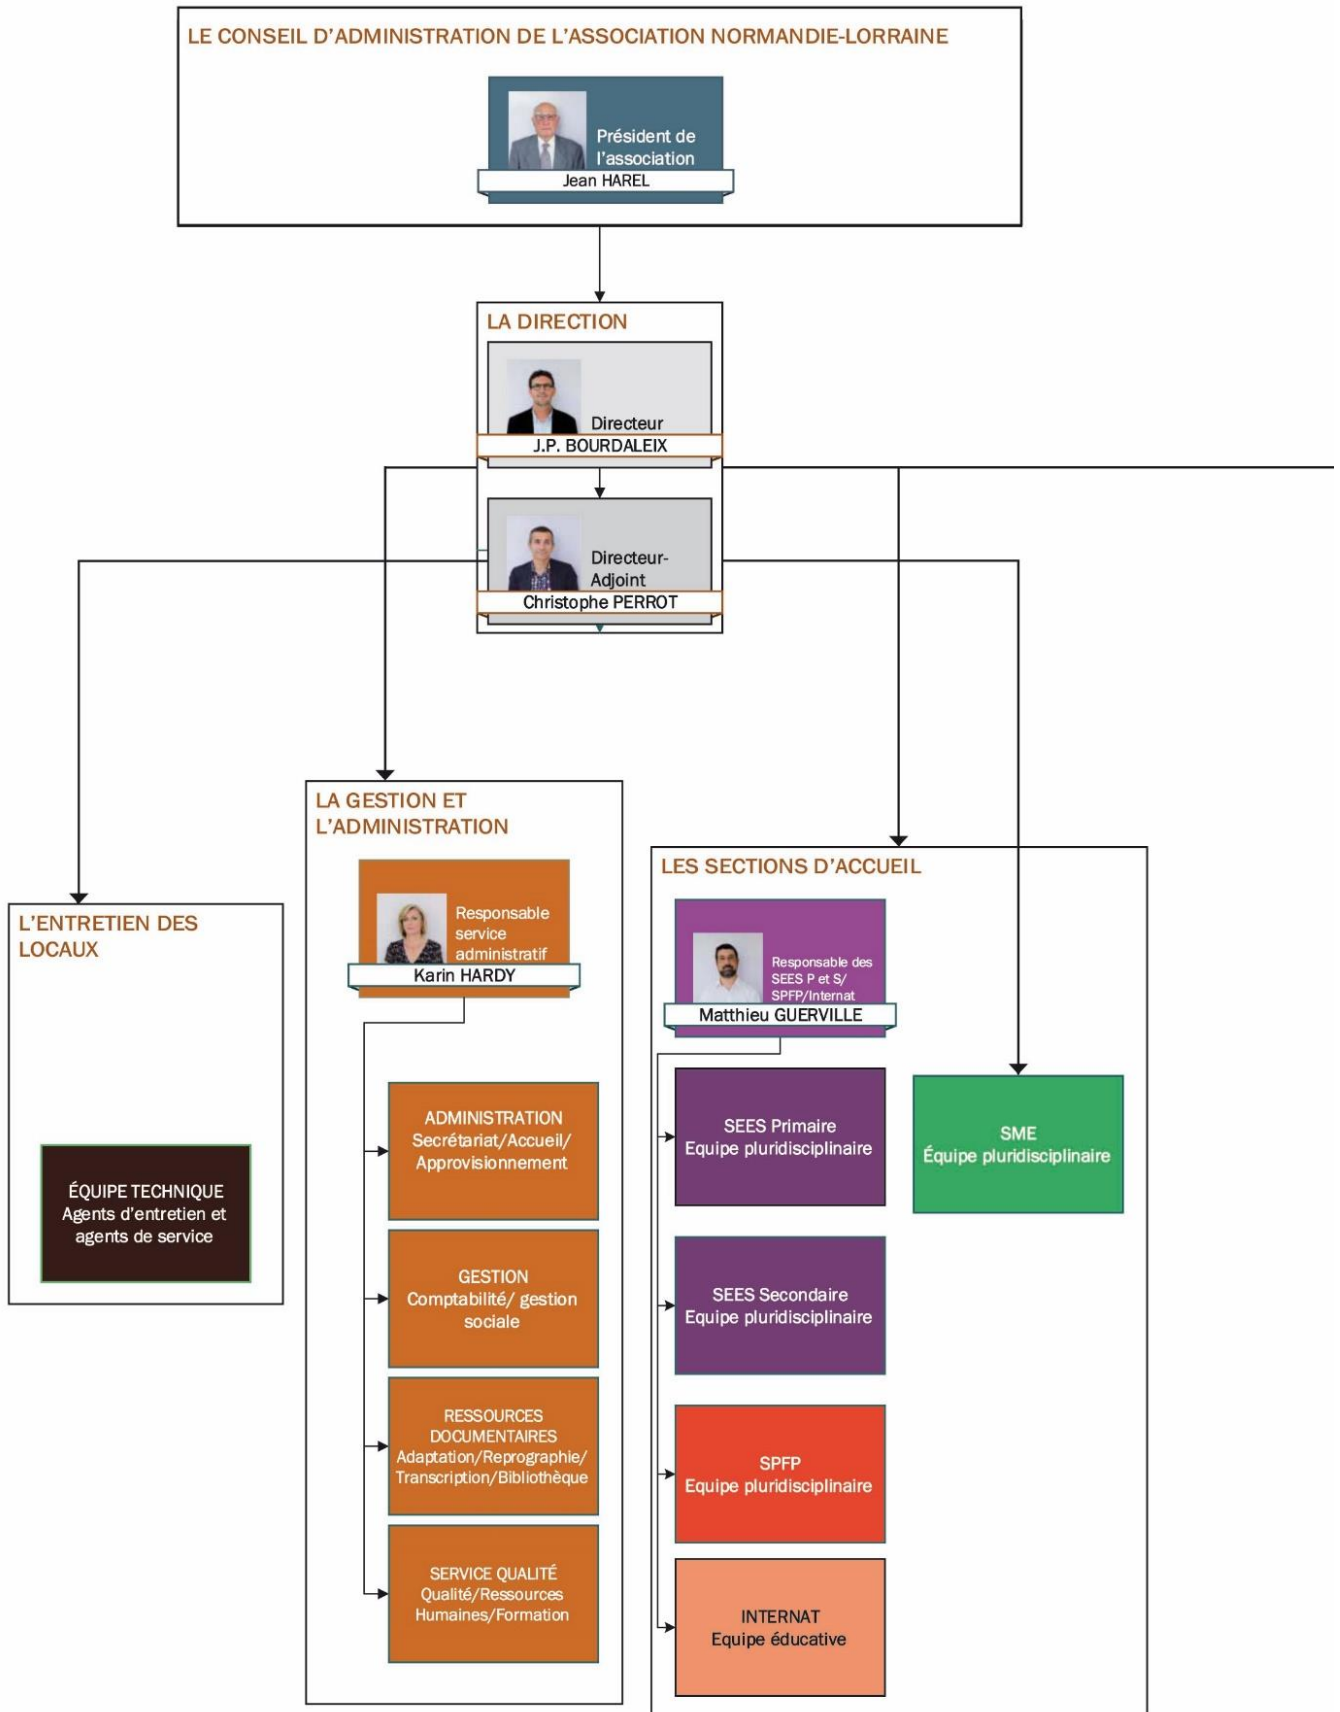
LE CONSEIL D'ADMINISTRATION DE L'ASSOCIATION NORMANDIE-LORRAINE

Président de l'association
Jean HAREL

LA DIRECTION

Directeur
J.P. BOURDALEIX

Directeur-Adjoint
Christophe PERROT

LA GESTION ET L'ADMINISTRATION

Responsable service administratif
Karin HARDY

ADMINISTRATION
Secrétariat/Accueil/Approvisionnement

GESTION
Comptabilité/ gestion sociale

RESSOURCES DOCUMENTAIRES
Adaptation/Reprographie/Transcription/Bibliothèque

SERVICE QUALITÉ
Qualité/Ressources Humaines/Formation

L'ENTRETIEN DES LOCAUX

ÉQUIPE TECHNIQUE
Agents d'entretien et agents de service

LES SECTIONS D'ACCUEIL

Responsable des SEES P et S/ SPFP/Internat
Matthieu GUERVILLE

SEES Primaire
Equipe pluridisciplinaire

SEES Secondaire
Equipe pluridisciplinaire

SPFP
Equipe pluridisciplinaire

INTERNAT
Equipe éducative

SME
Équipe pluridisciplinaire